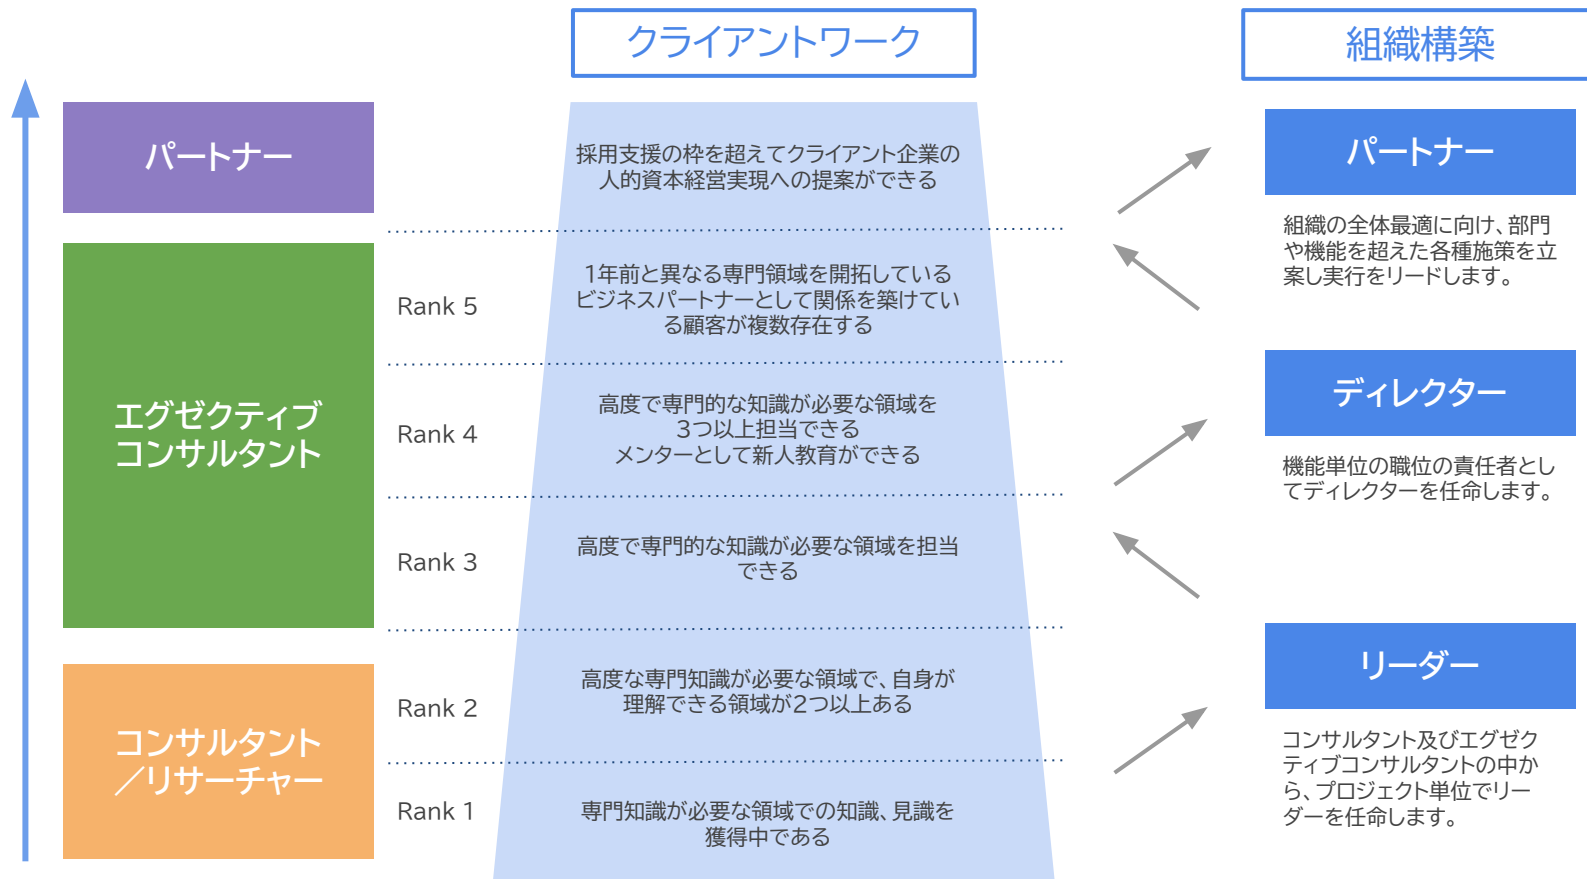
クライアントワーク

組織構築

パートナー

採用支援の枠を超えてクライアント企業の人的資本経営実現への提案ができる

パートナー

組織の全体最適に向け、部門や機能を超えた各種施策を立案し実行をリードします。

エグゼクティブ
コンサルタント

Rank 5

1年前と異なる専門領域を開拓しているビジネスパートナーとして関係を築けている顧客が複数存在する

Rank 4

高度で専門的な知識が必要な領域を
3つ以上担当できる
メンターとして新人教育ができる

ディレクター

機能単位の職位の責任者としてディレクターを任命します。

Rank 3

高度で専門的な知識が必要な領域を担当できる

コンサルタント
／リサーチャー

Rank 2

高度な専門知識が必要な領域で、自身が理解できる領域が2つ以上ある

リーダー

コンサルタント及びエグゼクティブコンサルタントの中から、プロジェクト単位でリーダーを任命します。

Rank 1

専門知識が必要な領域での知識、見識を獲得中である